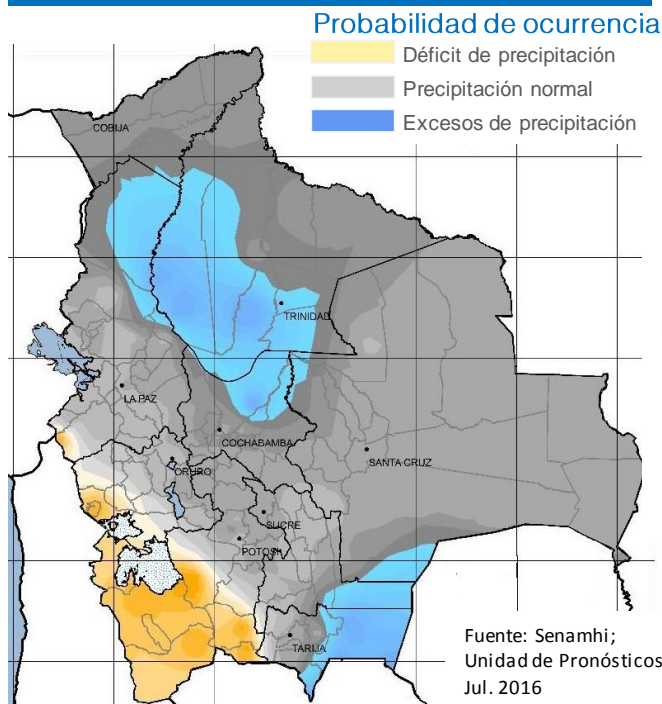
Probabilidad de ocurrencia
Déficit de precipitación
Precipitación normal
Excesos de precipitación

COBIJA
TRINIDAD
LA PAZ
COCHABAMBA
SANTA CRUZ
ORURO
SUCRE
POTOSI
TARIJA

Fuente: Senamhi; Unidad de Pronósticos Jul. 2016